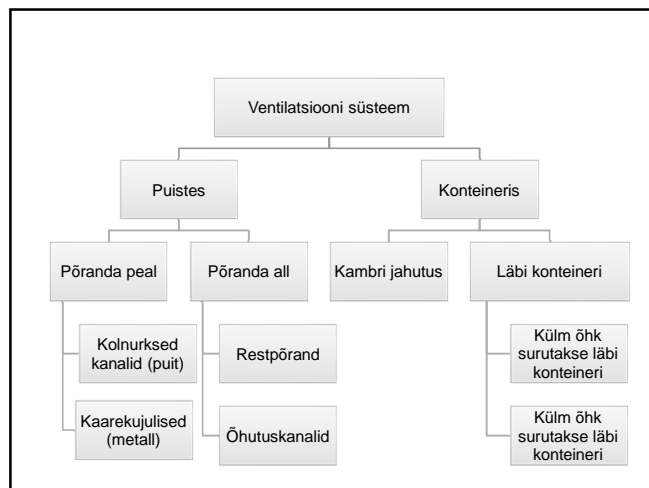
Ventilatsiooni süsteem

Puistes

Konteineris

Põranda peal

Põranda all

Kambri jahutus

Läbi konteineri

Kolnurksed kanalid (puit)

Kaarekujulised (metall)

Restpõrand

Õhutuskanalid

Külm õhk surutakse läbi konteineri

Külm õhk surutakse läbi konteineri